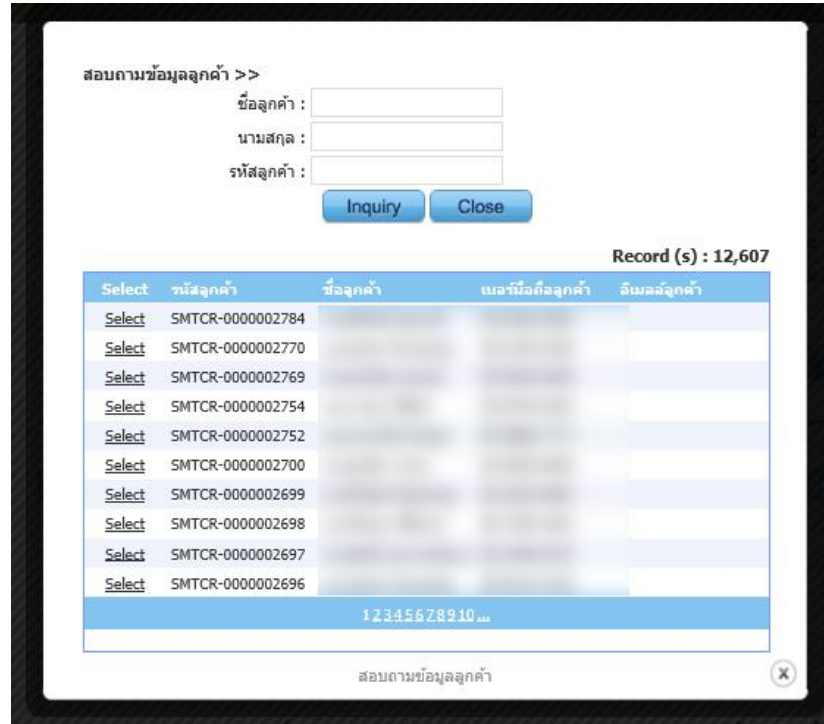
สอบถามข้อมูลลูกค้า >>

ชื่อลูกค้า :

นามสกุล :

รหัสลูกค้า :

Inquiry Close

Record (s) : 12,607

| Select | รหัสลูกค้า | ชื่อลูกค้า | เบอร์มือถือลูกค้า | อีเมลล์ลูกค้า |
|---|---|---|---|---|
| Select | SMTCR-0000002784 | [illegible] | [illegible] | |
| Select | SMTCR-0000002770 | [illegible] | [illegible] | |
| Select | SMTCR-0000002769 | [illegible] | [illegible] | |
| Select | SMTCR-0000002754 | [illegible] | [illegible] | |
| Select | SMTCR-0000002752 | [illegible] | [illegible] | |
| Select | SMTCR-0000002700 | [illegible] | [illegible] | |
| Select | SMTCR-0000002699 | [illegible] | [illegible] | |
| Select | SMTCR-0000002698 | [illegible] | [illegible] | |
| Select | SMTCR-0000002697 | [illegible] | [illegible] | |
| Select | SMTCR-0000002696 | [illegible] | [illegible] | |

12345678910...

สอบถามข้อมูลลูกค้า